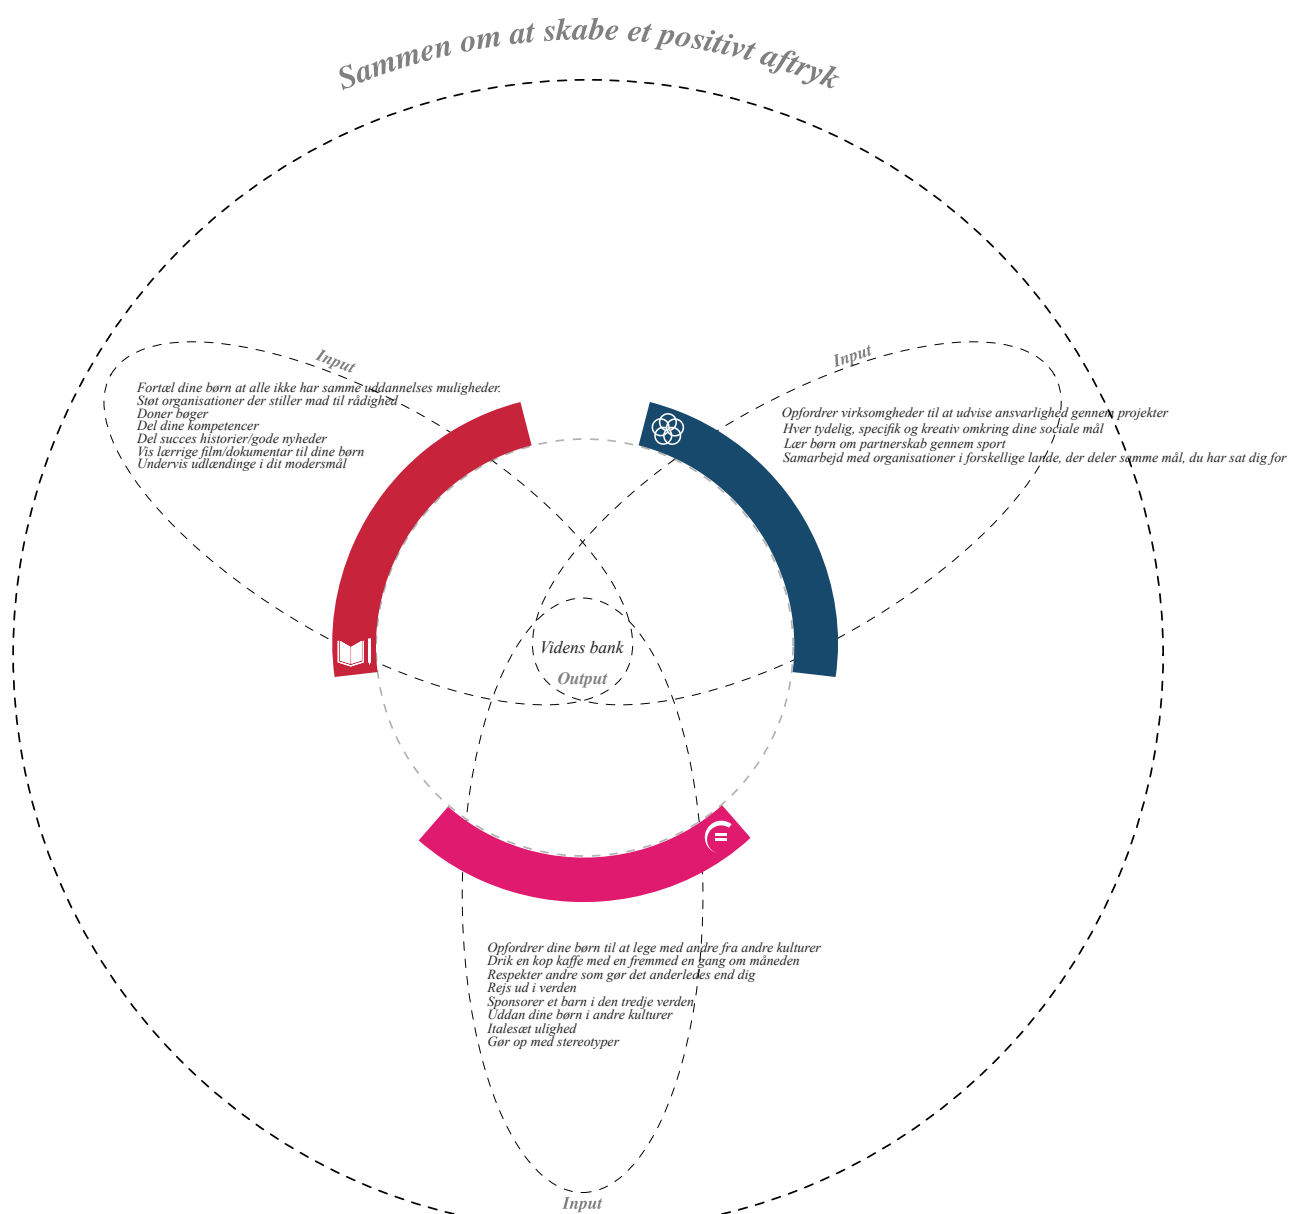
Sammen om at skabe et positivt aftryk

Input

Fortæl dine børn at alle ikke har samme uddannelses muligheder.
Støt organisationer der stiller mad til rådighed
Doner bøger
Del dine kompetencer
Del succes historier/gode nyheder
Vis lærrige film/dokumentar til dine børn
Undervis udlændinge i dit modersmål

Input

Opfordrer virksomgheder til at udvise ansvarlighed gennem projekter
Hver tydelig, specifik og kreativ omkring dine sociale mål
Lær børn om partnerskab gennem sport
Samarbejd med organisationer i forskellige lande, der deler samme mål, du har sat dig for

Videns bank
Output

Opfordrer dine børn til at lege med andre fra andre kulturer
Drik en kop kaffe med en fremmed en gang om måneden
Respekter andre som gør det anderledes end dig
Rejs ud i verden
Sponsorer et barn i den tredje verden
Uddan dine børn i andre kulturer
Italesæt ulighed
Gør op med stereotyper

Input